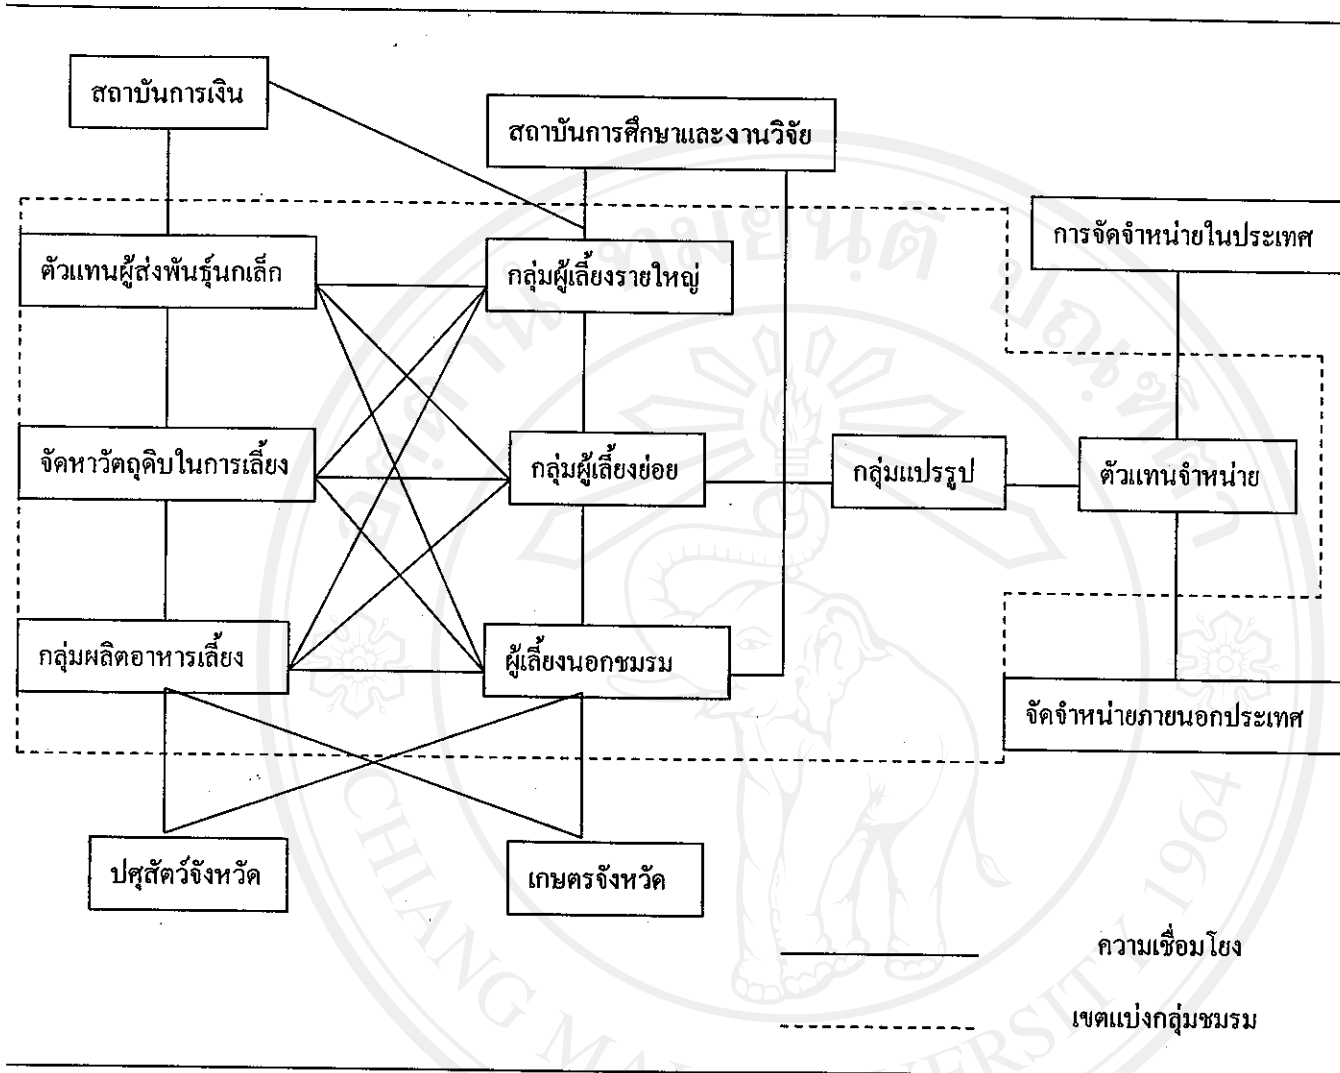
สถาบันการเงิน

สถาบันการศึกษาและงานวิจัย

การจัดจำหน่ายในประเทศ

ตัวแทนผู้ส่งพันธุ์นกเล็ก

กลุ่มผู้เลี้ยงรายใหญ่

จัดหาวัตถุดิบในการเลี้ยง

กลุ่มผู้เลี้ยงย่อย

กลุ่มแปรรูป

ตัวแทนจำหน่าย

กลุ่มผลิตอาหารเลี้ยง

ผู้เลี้ยงนอกชมรม

จัดจำหน่ายภายนอกประเทศ

ปศุสัตว์จังหวัด

เกษตรจังหวัด

ความเชื่อมโยง

เขตแบ่งกลุ่มชมรม

CHIANG MAI UNIVERSITY 1964